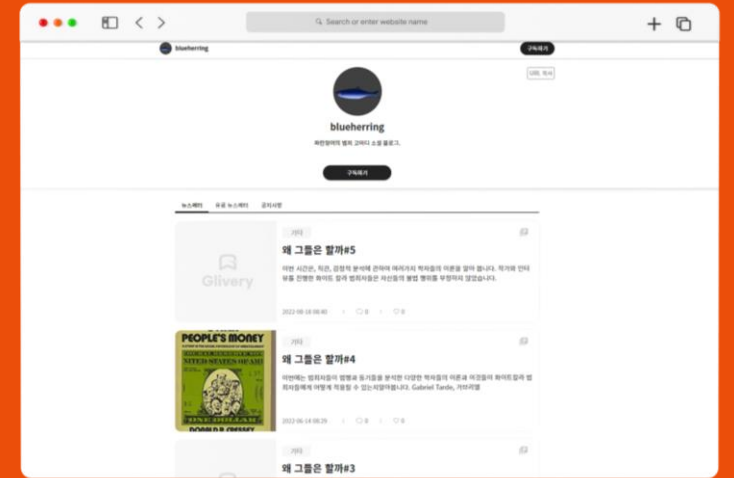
Search or enter website name

blueherring

구독하기

URL 복사

blueherring

파란청어의 범죄 고어디 소설 블로그.

구독하기

뉴스레터 유료 뉴스레터 공지사항

기타

왜 그들은 할까#5

이번 시간은, 직관, 감정적 분석에 관하여 여러가지 학자들의 이론을 알아 봅니다. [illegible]

Glivery

2022-06-18 08:40 0 0

기타

왜 그들은 할까#4

PEOPLE'S MONEY

DONALD R. CRESSEY

이번에는 범죄자들이 범행을 동기들을 분석한 다양한 학자들의 이론과 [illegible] Gabriel Tarde, 가브리엘

2022-06-14 08:29 0 0

기타

왜 그들은 할까#3